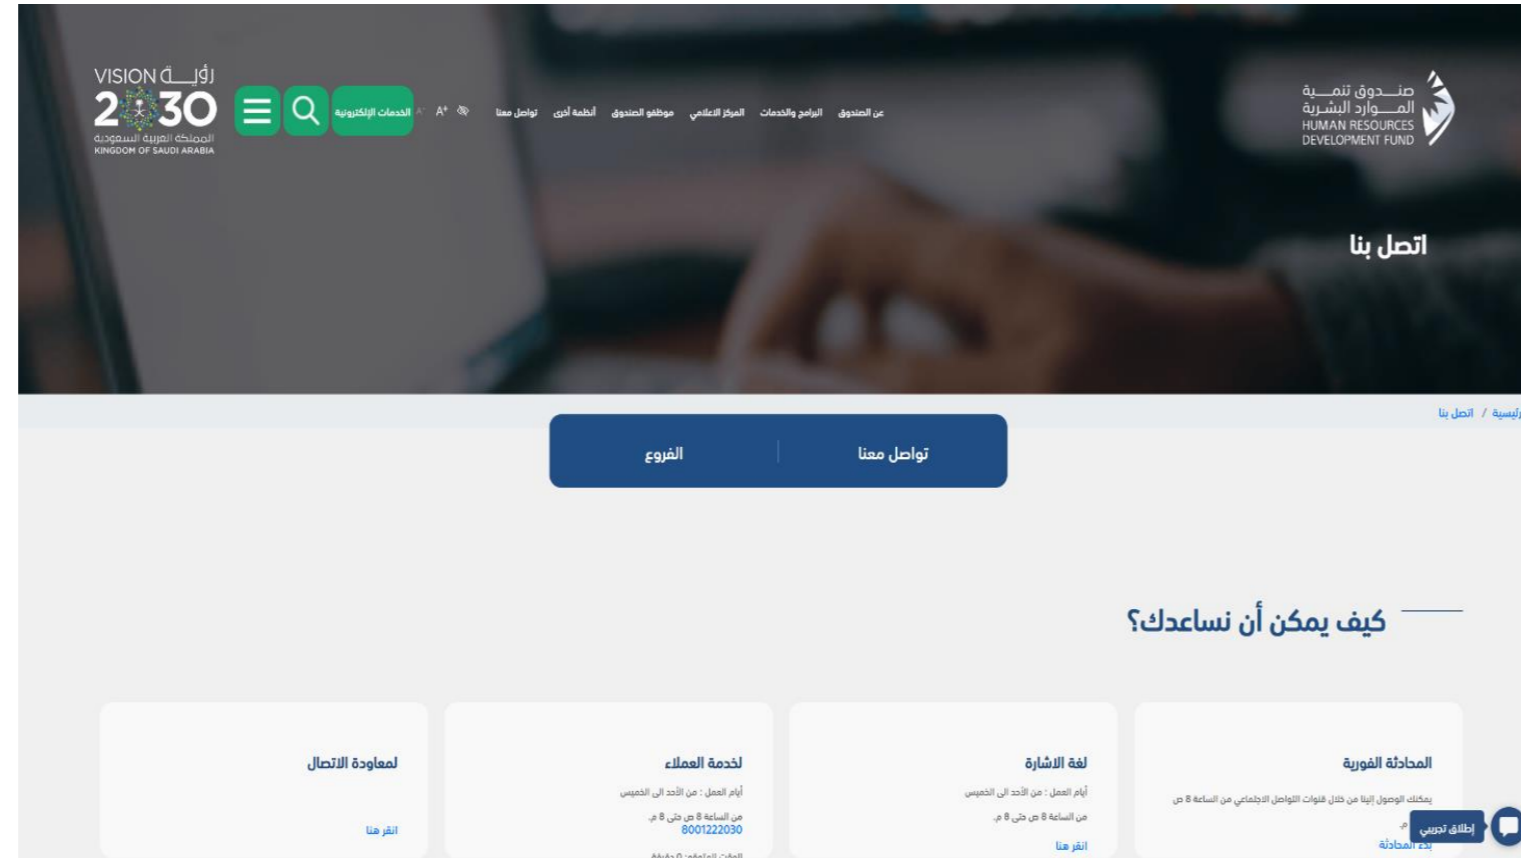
صنـــدوق تنميـــة المـــوارد البشرية
HUMAN RESOURCES DEVELOPMENT FUND

عن الصندوق البرامج والخدمات المركز الاعلامي موظفو الصندوق أنظمة أخرى تواصل معنا

A⁺ A⁻

الخدمات الإلكترونية

VISION رؤية
2030
المملكة العربية السعودية
KINGDOM OF SAUDI ARABIA

اتصل بنا

الرئيسية / اتصل بنا

تواصل معنا

الفروع

كيف يمكن أن نساعدك؟

المحادثة الفورية

يمكنك الوصول إلينا من خلال قنوات التواصل الاجتماعي من الساعة 8 ص

م

بدء المحادثة

إطلاق تجريبي

لغة الاشارة

أيام العمل : من الأحد الى الخميس

من الساعة 8 ص حتى 8 م

انقر هنا

لخدمة العملاء

أيام العمل : من الأحد الى الخميس

من الساعة 8 ص حتى 8 م

8001222030

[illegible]

لمعاودة الاتصال

انقر هنا